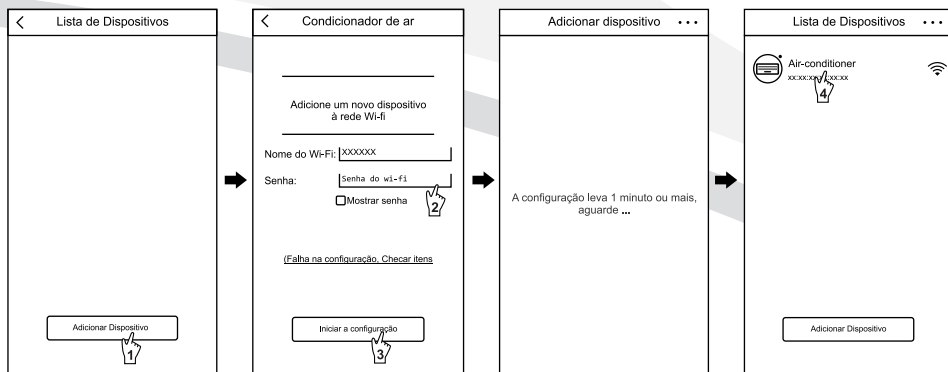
Lista de Dispositivos

Adicionar Dispositivo

1

Condicionador de ar

Adicione um novo dispositivo à rede Wi-fi

Nome do Wi-Fi: XXXXXX

Senha: Senha do wi-fi

2

Mostrar senha

(Falha na configuração, Checar itens

Iniciar a configuração

3

Adicionar dispositivo ...

A configuração leva 1 minuto ou mais, aguarde ...

Lista de Dispositivos ...

Air-conditioner
xx:xx:xx:xx:xx:xx

4

Adicionar Dispositivo